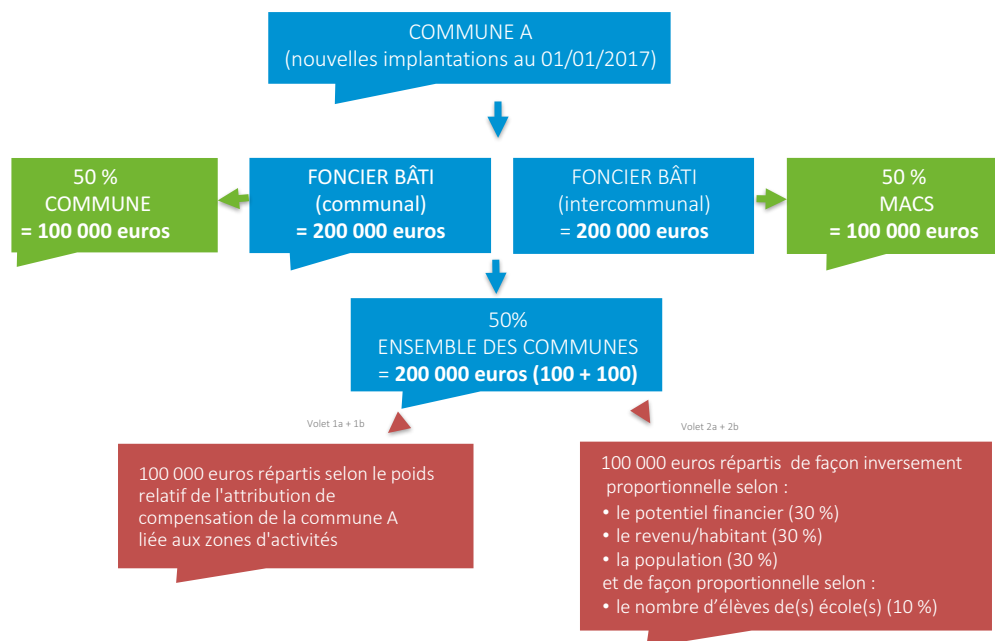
COMMUNE A
(nouvelles implantations au 01/01/2017)

50 %
COMMUNE
= 100 000 euros

FONCIER BÂTI
(communal)
= 200 000 euros

FONCIER BÂTI
(intercommunal)
= 200 000 euros

50 %
MACS
= 100 000 euros

50%
ENSEMBLE DES COMMUNES
= 200 000 euros (100 + 100)

Volet 1a + 1b

Volet 2a + 2b

100 000 euros répartis selon le poids relatif de l'attribution de compensation de la commune A liée aux zones d'activités

100 000 euros répartis de façon inversement proportionnelle selon :
• le potentiel financier (30 %)
• le revenu/habitant (30 %)
• la population (30 %)
et de façon proportionnelle selon :
• le nombre d'élèves de(s) école(s) (10 %)